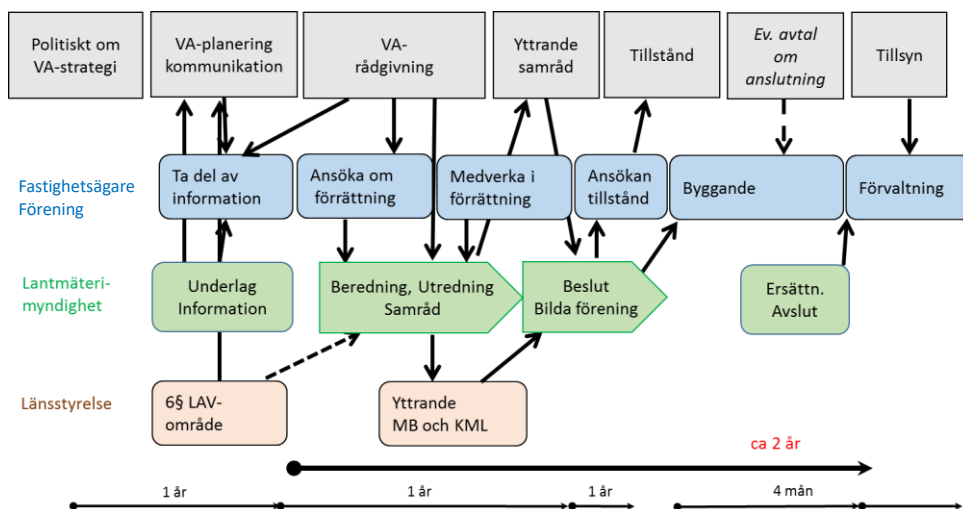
Politiskt om VA-strategi

VA-planering kommunikation

VA-rådgivning

Yttrande samråd

Tillstånd

Ev. avtal om anslutning

Tillsyn

Fastighetsägare Förening

Ta del av information

Ansöka om förrättning

Medverka i förrättning

Ansökan tillstånd

Byggande

Förvaltning

Lantmäteri-myndighet

Underlag Information

Beredning, Utredning Samråd

Beslut Bilda förening

Ersättn. Avslut

Länsstyrelse

6§ LAV-område

Yttrande MB och KML

ca 2 år

1 år

1 år

1 år

4 mån